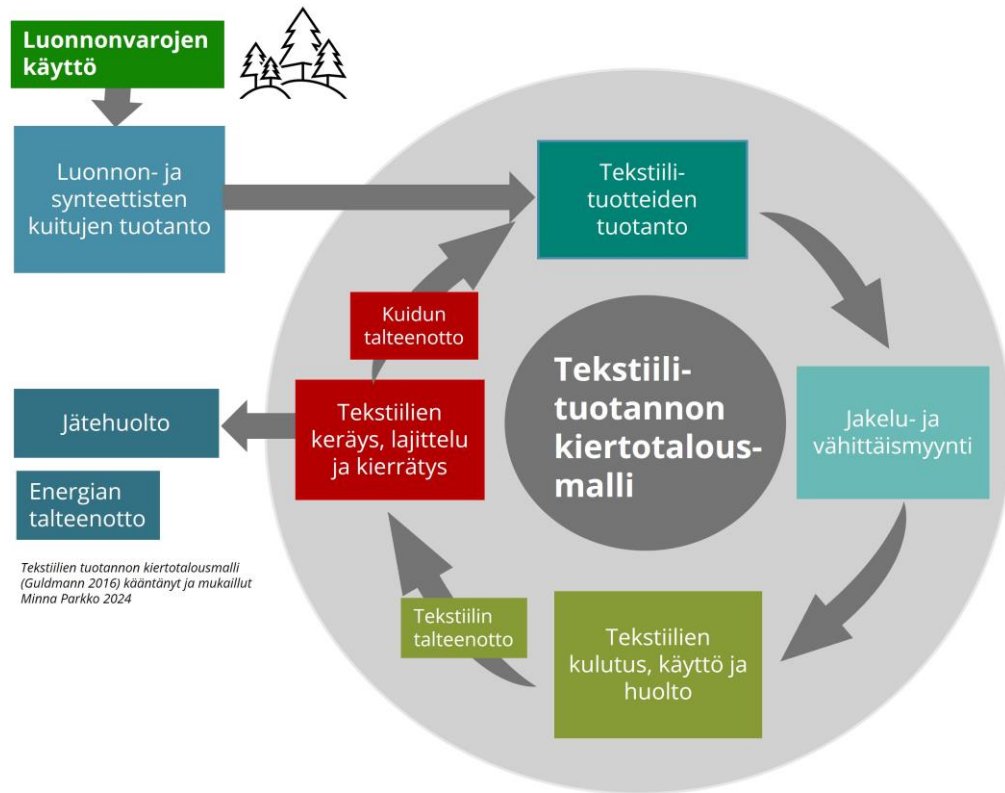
Luonnonvarojen käyttö

Luonnon- ja synteettisten kuitujen tuotanto

Tekstiili-tuotteiden tuotanto

Kuidun talteenotto

Tekstiili-tuotannon kiertotalous-malli

Jätehuolto

Tekstiilien keräys, lajittelu ja kierrätys

Jakelu- ja vähittäismyynti

Energian talteenotto

Tekstiilien tuotannon kiertotalousmalli (Guldmann 2016) kääntänyt ja mukaillut Minna Parkko 2024

Tekstiilin talteenotto

Tekstiilien kulutus, käyttö ja huolto